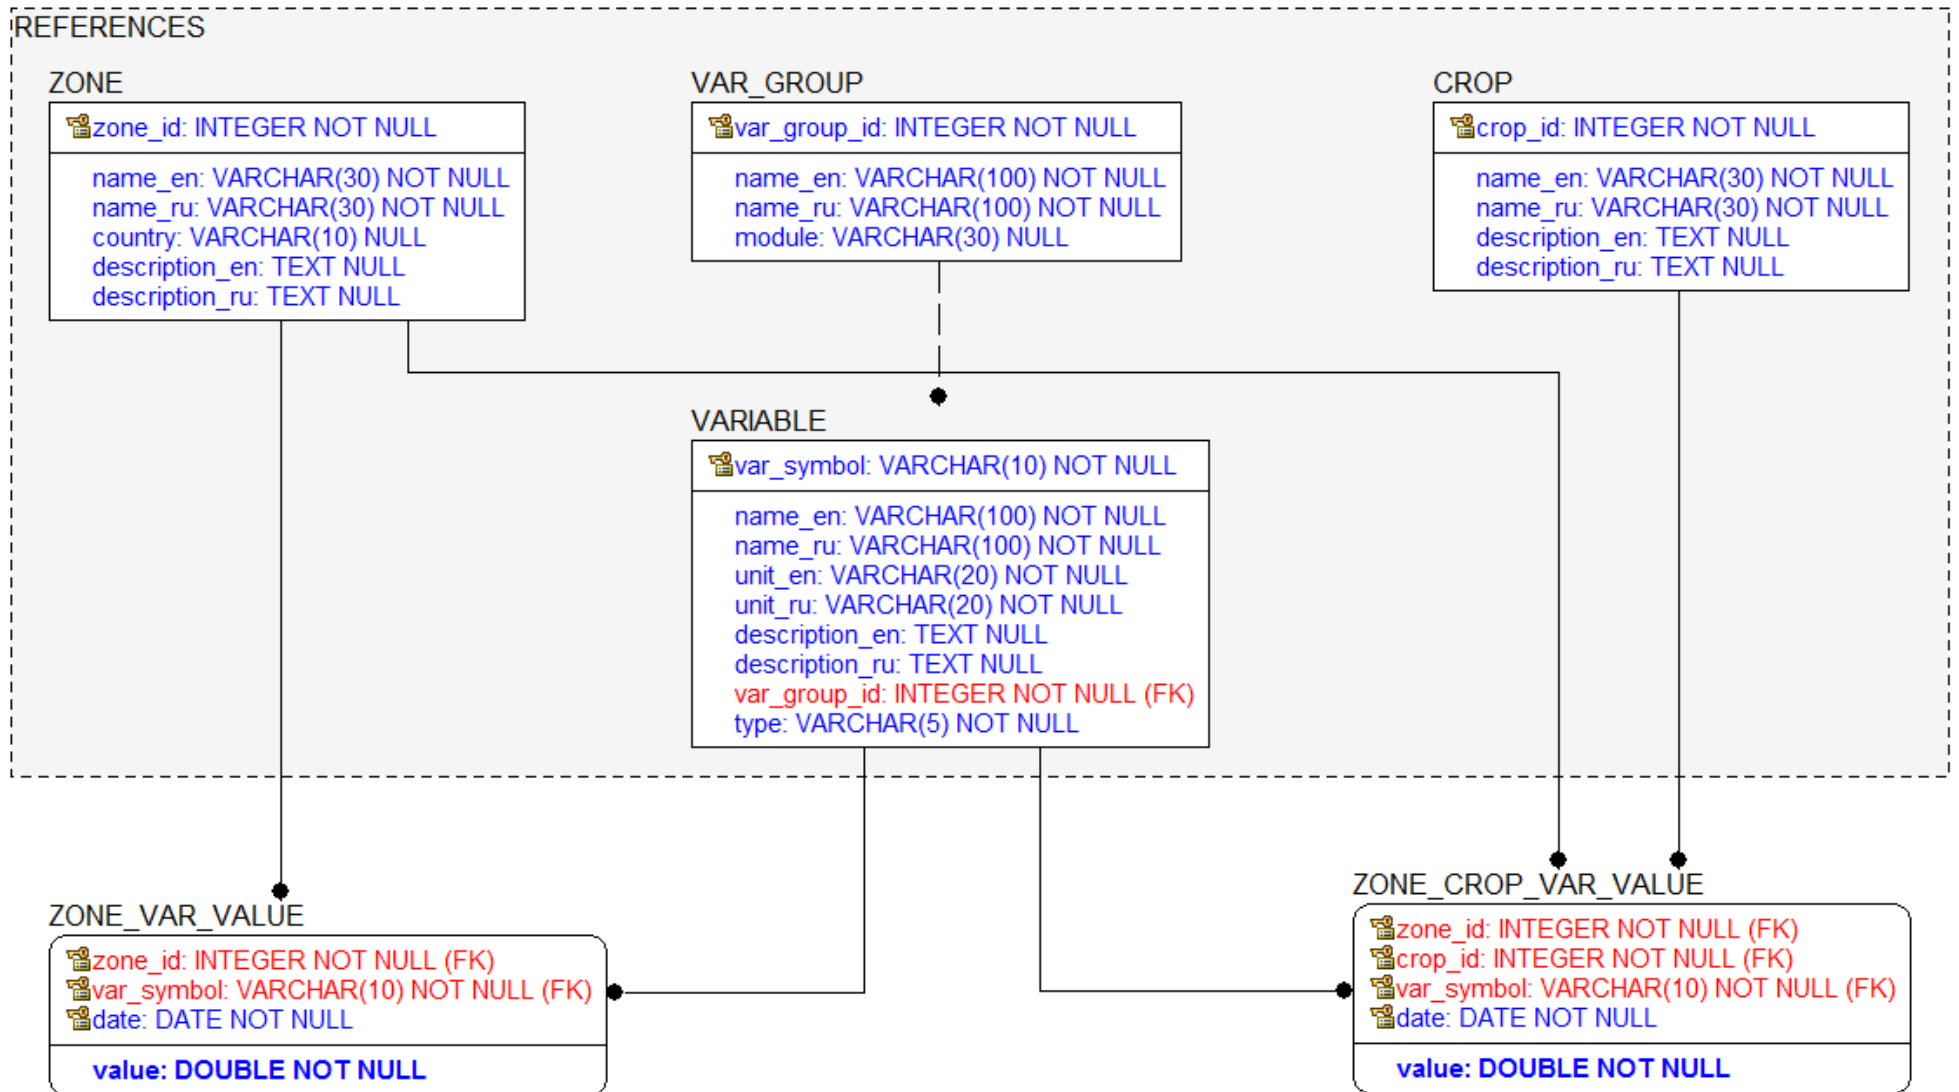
REFERENCES

ZONE

zone_id: INTEGER NOT NULL

name_en: VARCHAR(30) NOT NULL
name_ru: VARCHAR(30) NOT NULL
country: VARCHAR(10) NULL
description_en: TEXT NULL
description_ru: TEXT NULL

VAR_GROUP

var_group_id: INTEGER NOT NULL

name_en: VARCHAR(100) NOT NULL
name_ru: VARCHAR(100) NOT NULL
module: VARCHAR(30) NULL

CROP

crop_id: INTEGER NOT NULL

name_en: VARCHAR(30) NOT NULL
name_ru: VARCHAR(30) NOT NULL
description_en: TEXT NULL
description_ru: TEXT NULL

VARIABLE

var_symbol: VARCHAR(10) NOT NULL

name_en: VARCHAR(100) NOT NULL
name_ru: VARCHAR(100) NOT NULL
unit_en: VARCHAR(20) NOT NULL
unit_ru: VARCHAR(20) NOT NULL
description_en: TEXT NULL
description_ru: TEXT NULL
var_group_id: INTEGER NOT NULL (FK)
type: VARCHAR(5) NOT NULL

ZONE_VAR_VALUE

zone_id: INTEGER NOT NULL (FK)
var_symbol: VARCHAR(10) NOT NULL (FK)
date: DATE NOT NULL

value: DOUBLE NOT NULL

ZONE_CROP_VAR_VALUE

zone_id: INTEGER NOT NULL (FK)
crop_id: INTEGER NOT NULL (FK)
var_symbol: VARCHAR(10) NOT NULL (FK)
date: DATE NOT NULL

value: DOUBLE NOT NULL